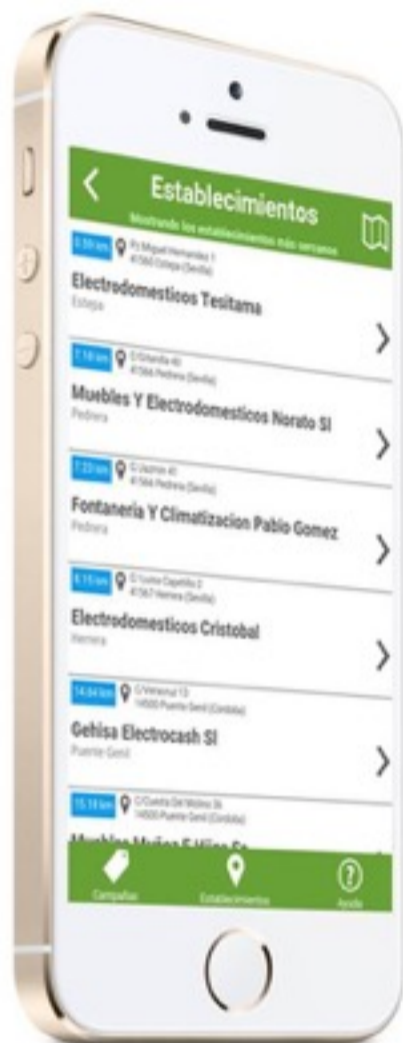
Establecimientos

Mostrando los establecimientos más cercanos

0.00 km Pz Miguel Hernandez 1 41560 Estepa (Sevilla)

Electrodomesticos Tesitama

Estepa

7.10 km C/Granilla 40 41566 Pedrera (Sevilla)

Muebles Y Electrodomesticos Norato Sl

Pedrera

7.23 km C/Jazmin 41 41566 Pedrera (Sevilla)

Fontaneria Y Climatizacion Pablo Gomez

Pedrera

8.15 km C/Isaias Capellán 2 41567 Herrera (Sevilla)

Electrodomesticos Cristobal

Herrera

14.64 km C/Velazquez 13 14500 Puente Genil (Córdoba)

Gehisa Electrocash Sl

Puente Genil

15.14 km C/Cuesta Del Molino 36 14500 Puente Genil (Córdoba)

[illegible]

Campañas

Establecimientos

Ayuda